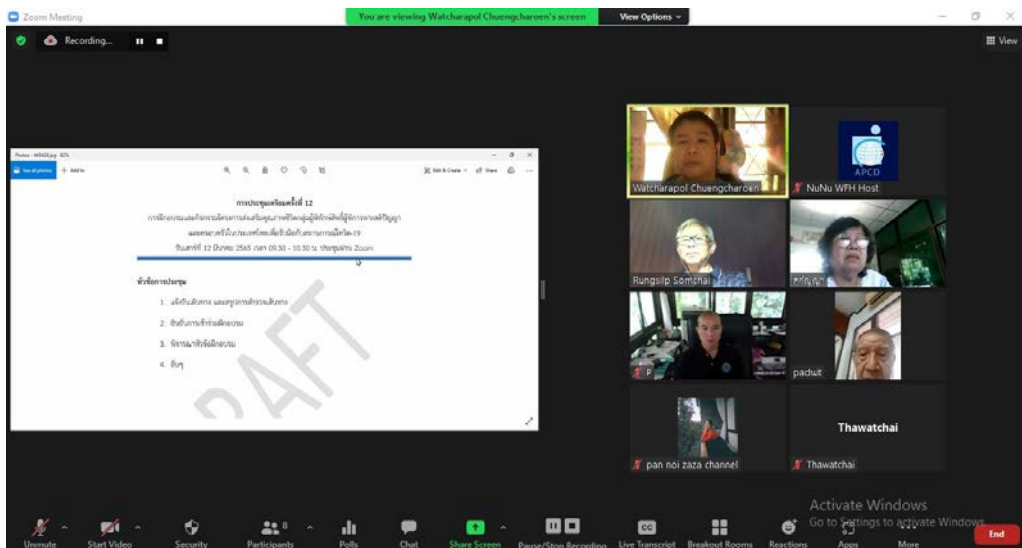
Zoom Meeting

You are viewing Watcharapol Chuengcharoen's screen

View Options

Recording...

View

การประชุมครั้งที่ 12

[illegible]

วันเสาร์ที่ 12 มีนาคม 2565 เวลา 09.30 - 10.30 น. ประชุมผ่าน Zoom

หัวข้อการประชุม

1. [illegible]

2. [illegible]

3. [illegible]

4. อื่นๆ

DRAFT

Watcharapol Chuengcharoen

APCD

NuNu WFH Host

Rungsilp Somchai

สกุณา

P

paduit

pan noi zaza channel

Thawatchai

Thawatchai

Activate Windows
Go to Settings to activate Windows.

Unmute

Start Video

Security

Participants 8

Polls

Chat

Share Screen

Pause/Stop Recording

Live Transcript

Breakout Rooms

Reactions

Apps

More

End